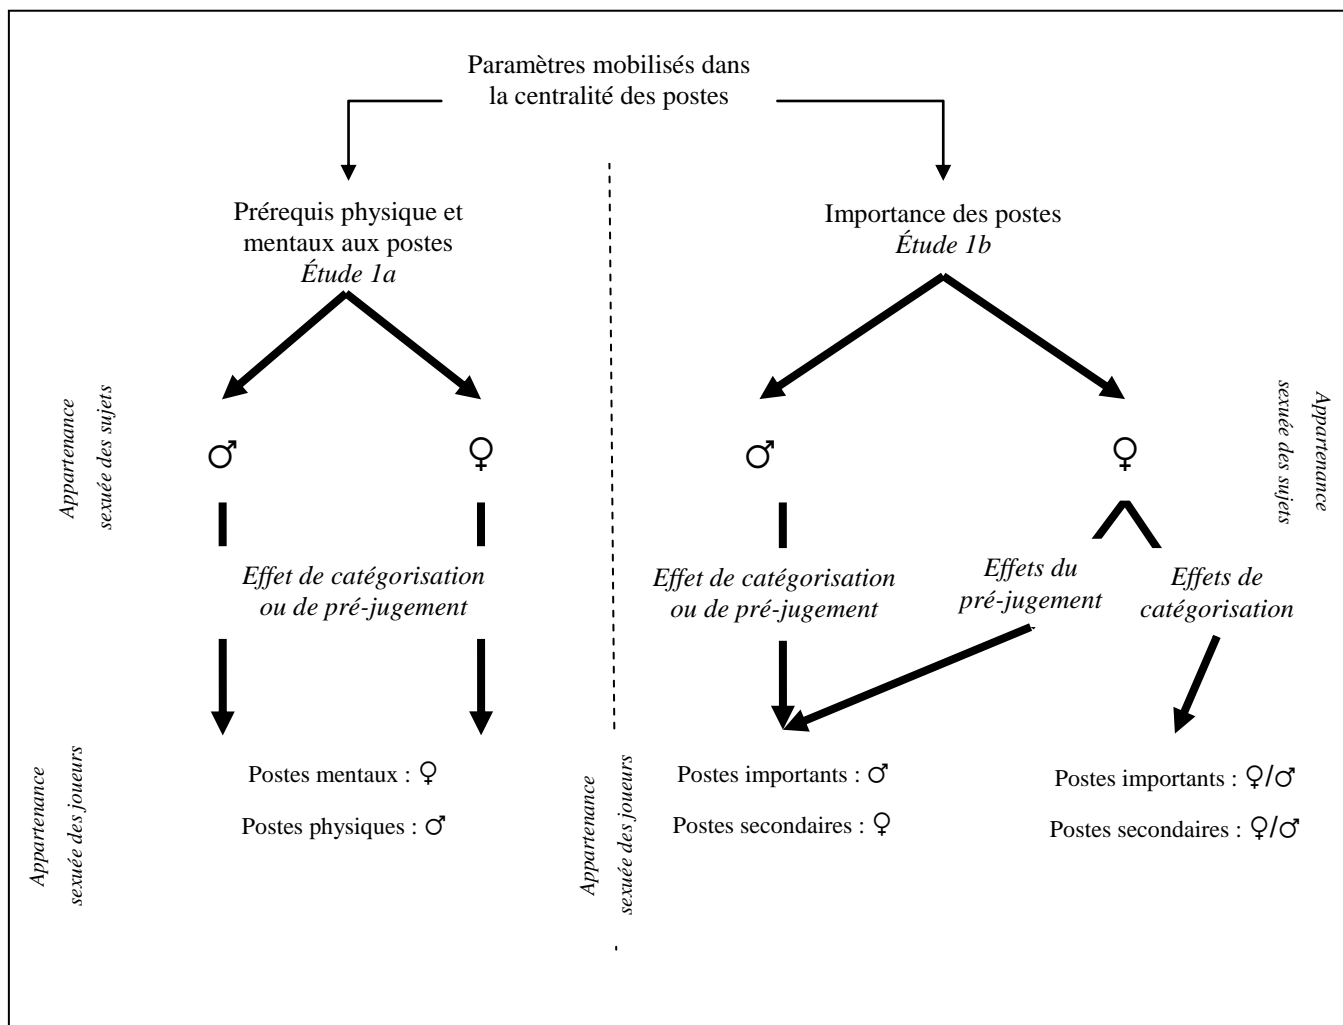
Paramètres mobilisés dans la centralité des postes

Prérequis physique et mentaux aux postes
*Étude 1a*

Importance des postes
*Étude 1b*

*Appartenance sexuée des sujets*

♂ ♀

*Effet de catégorisation ou de pré-jugement*

Postes mentaux : ♀

Postes physiques : ♂

*Appartenance sexuée des joueurs*

♂ ♀

*Appartenance sexuée des sujets*

*Effet de catégorisation ou de pré-jugement*

*Effets du pré-jugement*

*Effets de catégorisation*

*Appartenance sexuée des joueurs*

Postes importants : ♂

Postes secondaires : ♀

Postes importants : ♀/♂

Postes secondaires : ♀/♂